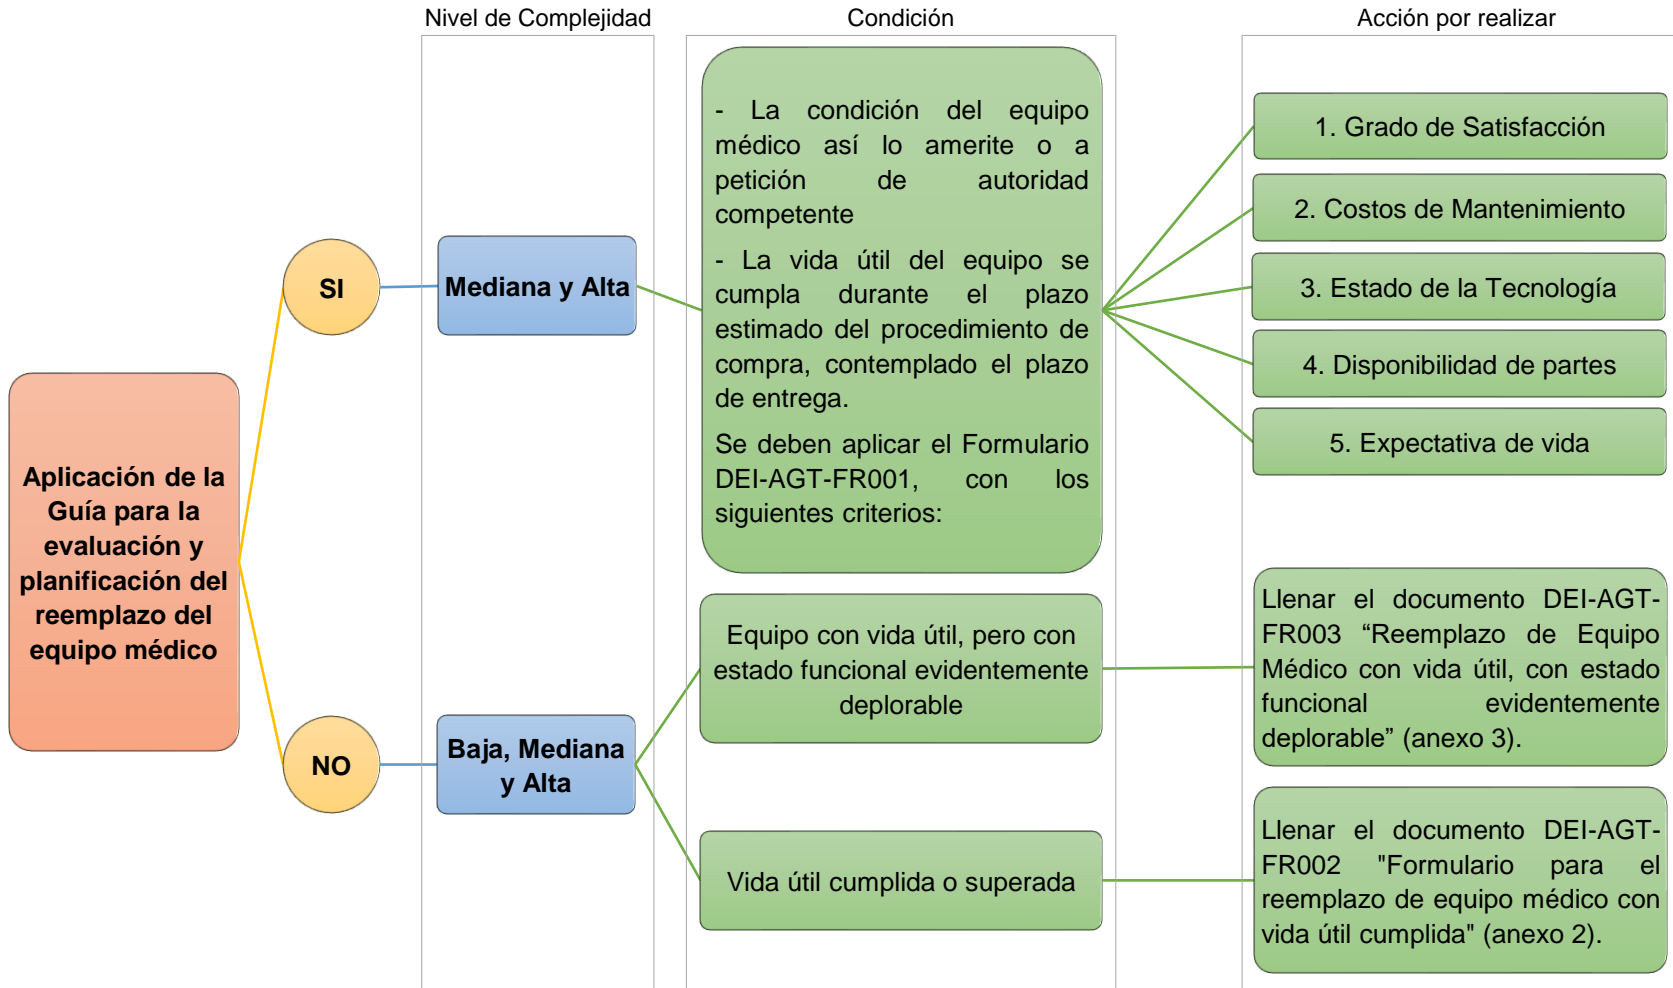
Nivel de Complejidad

Condición

Acción por realizar

Aplicación de la Guía para la evaluación y planificación del reemplazo del equipo médico

SI

Mediana y Alta

- La condición del equipo médico así lo amerite o a petición de autoridad competente

- La vida útil del equipo se cumpla durante el plazo estimado del procedimiento de compra, contemplado el plazo de entrega.

Se deben aplicar el Formulario DEI-AGT-FR001, con los siguientes criterios:

1. Grado de Satisfacción

2. Costos de Mantenimiento

3. Estado de la Tecnología

4. Disponibilidad de partes

5. Expectativa de vida

NO

Baja, Mediana y Alta

Equipo con vida útil, pero con estado funcional evidentemente deplorable

Llenar el documento DEI-AGT-FR003 “Reemplazo de Equipo Médico con vida útil, con estado funcional evidentemente deplorable” (anexo 3).

Vida útil cumplida o superada

Llenar el documento DEI-AGT-FR002 "Formulario para el reemplazo de equipo médico con vida útil cumplida" (anexo 2).